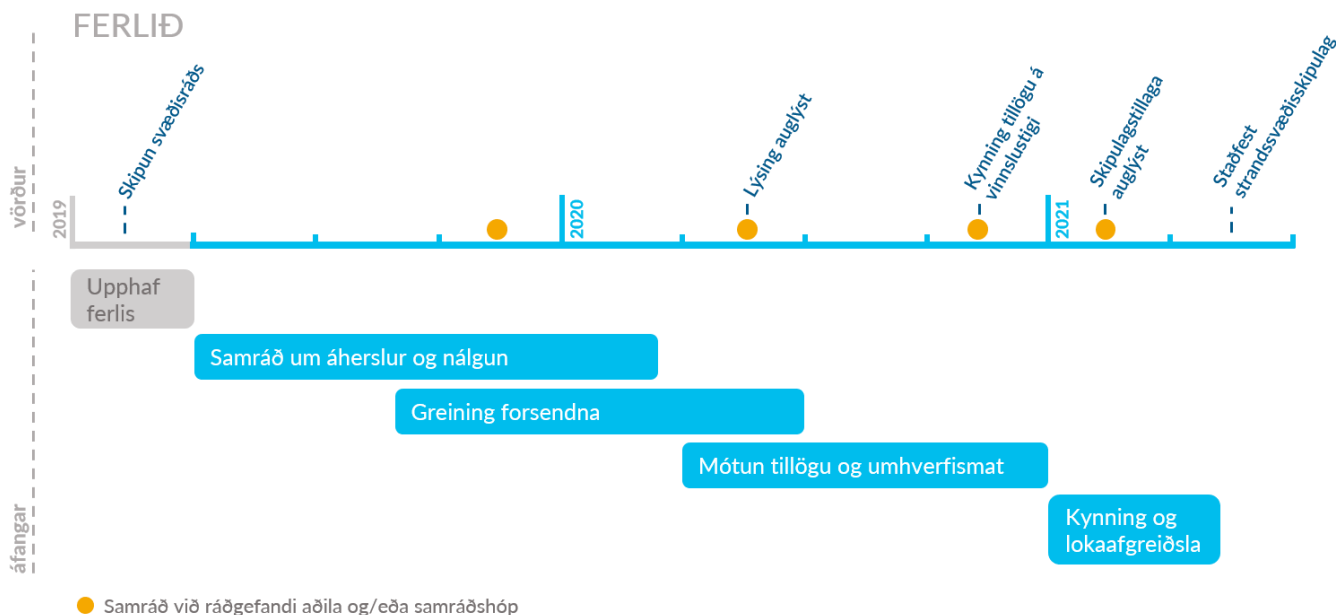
FERLIÐ

vörður

2019

Skipun svæðisráðs

2020

Lýsing auglýst

Kynning tillögu á vinnslustigi

2021

Skipulagstillaga auglýst

Staðfest strandssvæðisskipulag

áfangar

Upphaf ferlis

Samráð um áherslur og nálgun

Greining forsendna

Mótun tillögu og umhverfismat

Kynning og lokaafgreiðsla

Samráð við ráðgefandi aðila og/eða samráðshóp